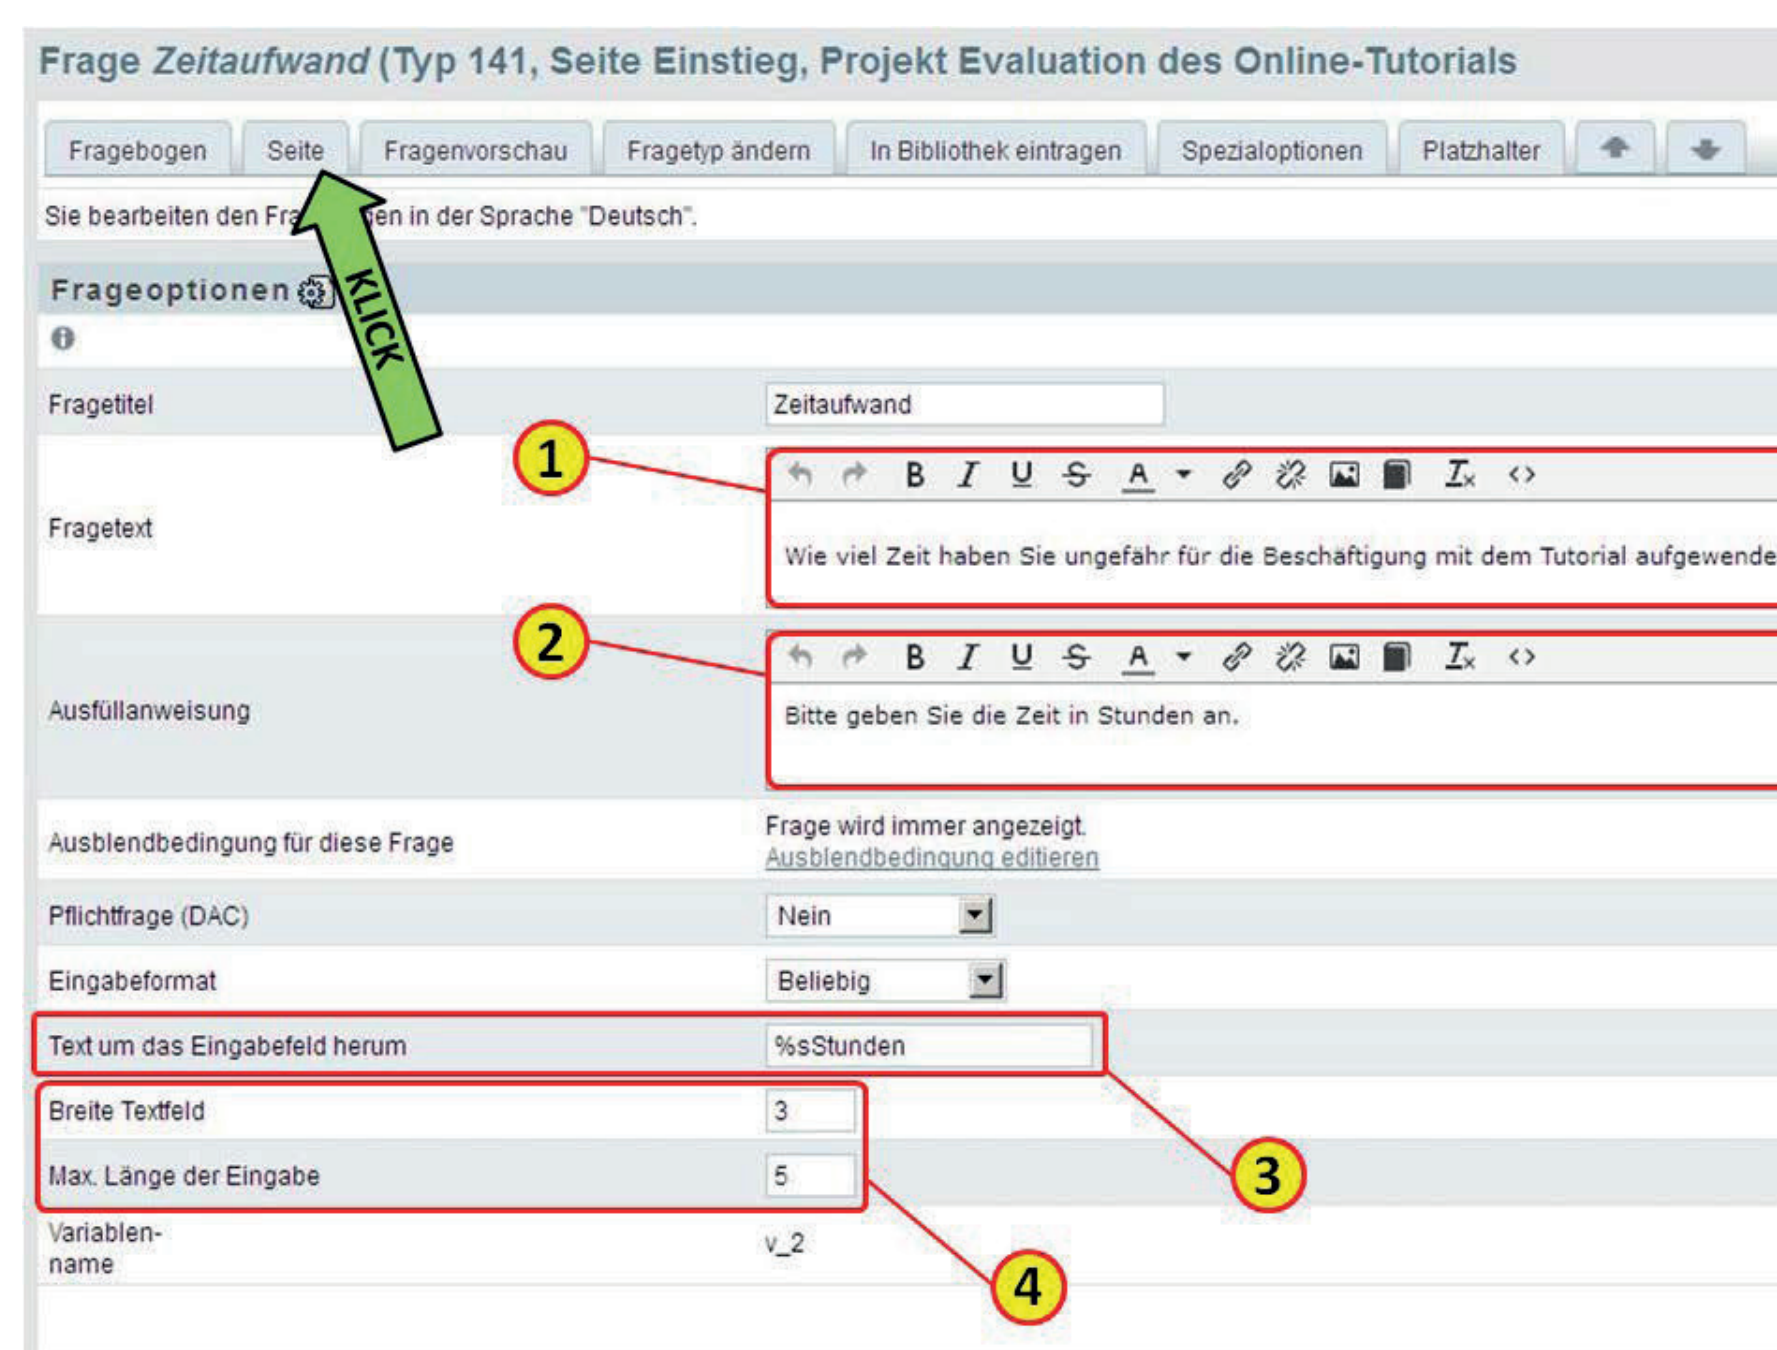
Frage *Zeitaufwand* (Typ 141, Seite Einstieg, Projekt Evaluation des Online-Tutorials

Fragebogen | Seite | Fragenvorschau | Fragetyp ändern | In Bibliothek eintragen | Spezialoptionen | Platzhalter

Sie bearbeiten den Fra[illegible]en in der Sprache "Deutsch".

KLICK

Frageoptionen

Fragetitel Zeitaufwand

1

Fragetext
B I U S A $I_x$ <>
Wie viel Zeit haben Sie ungefähr für die Beschäftigung mit dem Tutorial aufgewende

2

Ausfüllanweisung
B I U S A $I_x$ <>
Bitte geben Sie die Zeit in Stunden an.

Ausblendbedingung für diese Frage Frage wird immer angezeigt. Ausblendbedingung editieren

Pflichtfrage (DAC) Nein

Eingabeformat Beliebig

Text um das Eingabefeld herum %sStunden

Breite Textfeld 3

Max. Länge der Eingabe 5

3

Variablenname v_2

4